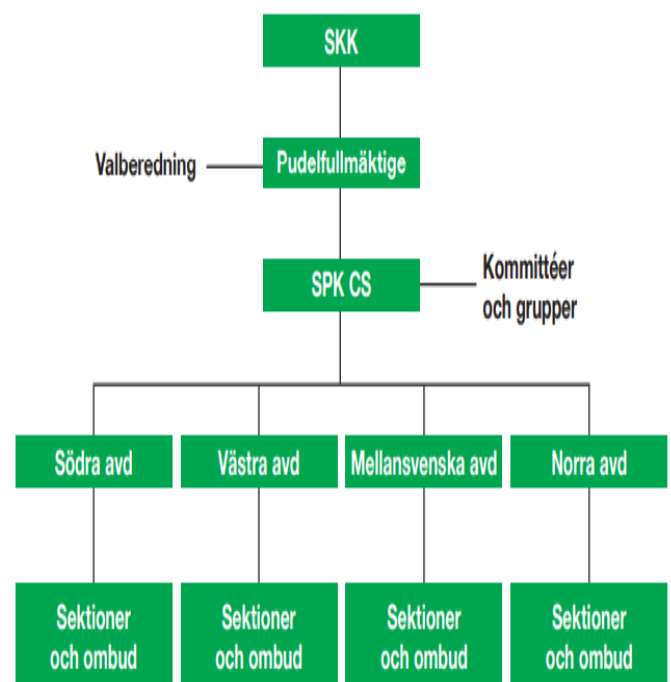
SKK

Valberedning

Pudelfullmäktige

SPK CS

Kommittéer och grupper

Södra avd

Västra avd

Mellansvenska avd

Norra avd

Sektioner och ombud

Sektioner och ombud

Sektioner och ombud

Sektioner och ombud